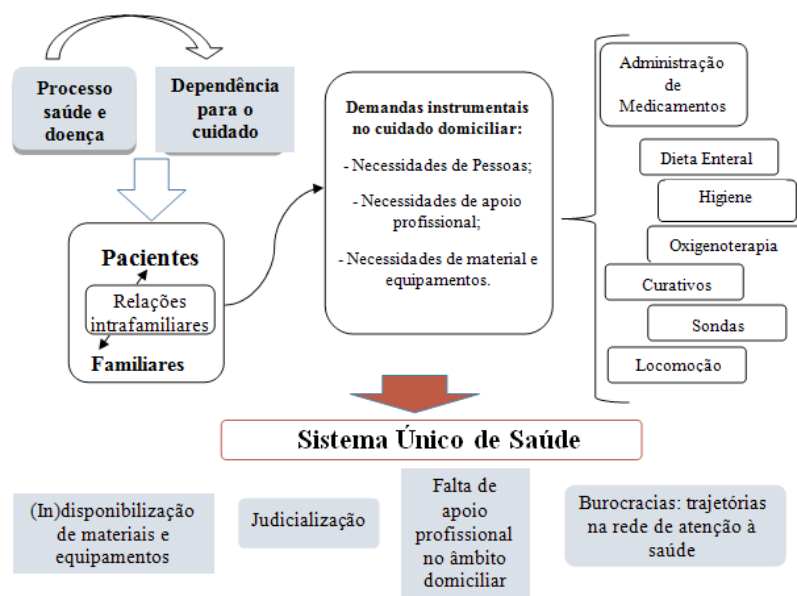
Processo saúde e doença

Dependência para o cuidado

Pacientes

Relações intrafamiliares

Familiares

Demandas instrumentais no cuidado domiciliar:

- Necessidades de Pessoas;

- Necessidades de apoio profissional;

- Necessidades de material e equipamentos.

Administração de Medicamentos

Dieta Enteral

Higiene

Oxigenoterapia

Curativos

Sondas

Locomoção

Sistema Único de Saúde

(In)disponibilização de materiais e equipamentos

Judicialização

Falta de apoio profissional no âmbito domiciliar

Burocracias: trajetórias na rede de atenção à saúde